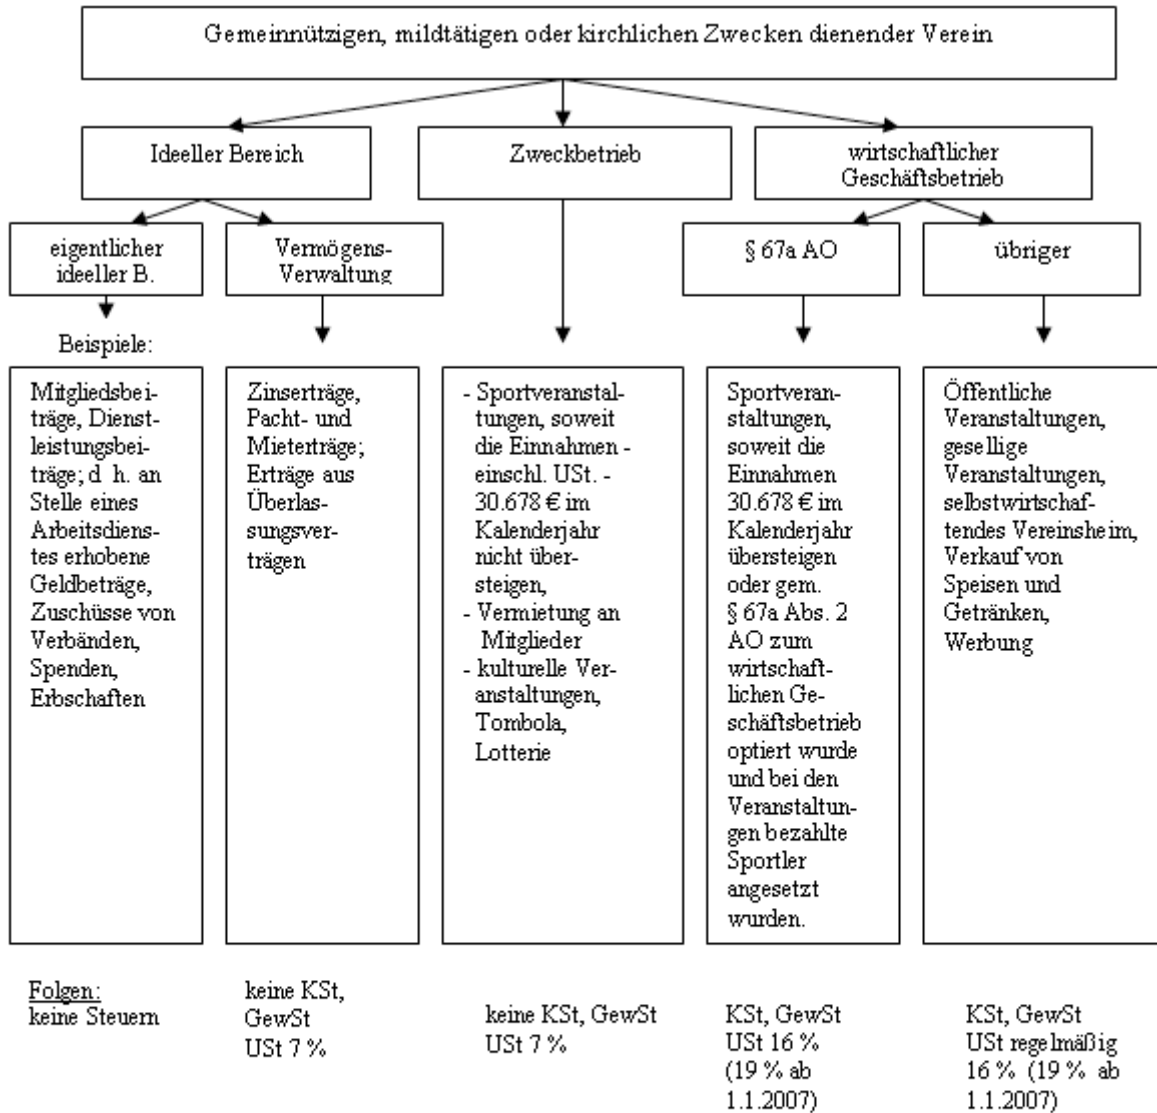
Gemeinnützigen, mildtätigen oder kirchlichen Zwecken dienender Verein

Ideeller Bereich

Zweckbetrieb

wirtschaftlicher Geschäftsbetrieb

eigentlicher ideeller B.

Vermögens-Verwaltung

§ 67a AO

übriger

Beispiele:

Mitgliedsbeiträge, Dienstleistungsbeiträge; d. h. an Stelle eines Arbeitsdienstes erhobene Geldbeträge, Zuschüsse von Verbänden, Spenden, Erbschaften

Zinserträge, Pacht- und Mieterträge; Erträge aus Überlassungsverträgen

- Sportveranstaltungen, soweit die Einnahmen - einschl. USt. - 30.678 € im Kalenderjahr nicht übersteigen,
- Vermietung an Mitglieder
- kulturelle Veranstaltungen, Tombola, Lotterie

Sportveranstaltungen, soweit die Einnahmen 30.678 € im Kalenderjahr übersteigen oder gem. § 67a Abs. 2 AO zum wirtschaftlichen Geschäftsbetrieb optiert wurde und bei den Veranstaltungen bezahlte Sportler angesetzt wurden.

Öffentliche Veranstaltungen, gesellige Veranstaltungen, selbstwirtschaftendes Vereinsheim, Verkauf von Speisen und Getränken, Werbung

Folgen:
keine Steuern

keine KSt, GewSt
USt 7 %

keine KSt, GewSt
USt 7 %

KSt, GewSt
USt 16 % (19 % ab 1.1.2007)

KSt, GewSt
USt regelmäßig 16 % (19 % ab 1.1.2007)